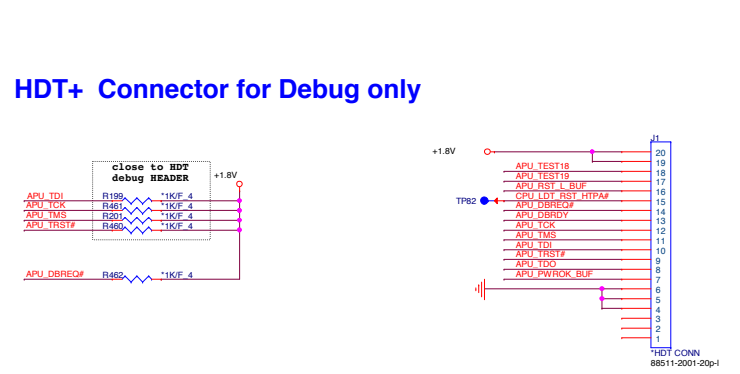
HDT+ Connector for Debug only

close to HDT debug HEADER

+1.8V

APU_TDI R199 *1K/F_4
APU_TCK R461 *1K/F_4
APU_TMS R201 *1K/F_4
APU_TRST# R460 *1K/F_4

APU_DBREQ# R462 *1K/F_4

+1.8V

J1

APU_TEST18
APU_TEST19
APU_RST_L_BUF
CPU_LDT_RST_HTPA#
TP82
APU_DBREQ#
APU_DBRDY
APU_TCK
APU_TMS
APU_TDI
APU_TRST#
APU_TDO
APU_PWROK_BUF

20
19
18
17
16
15
14
13
12
11
10
9
8
7
6
5
4
3
2
1

*HDT CONN
88511-2001-20p-l